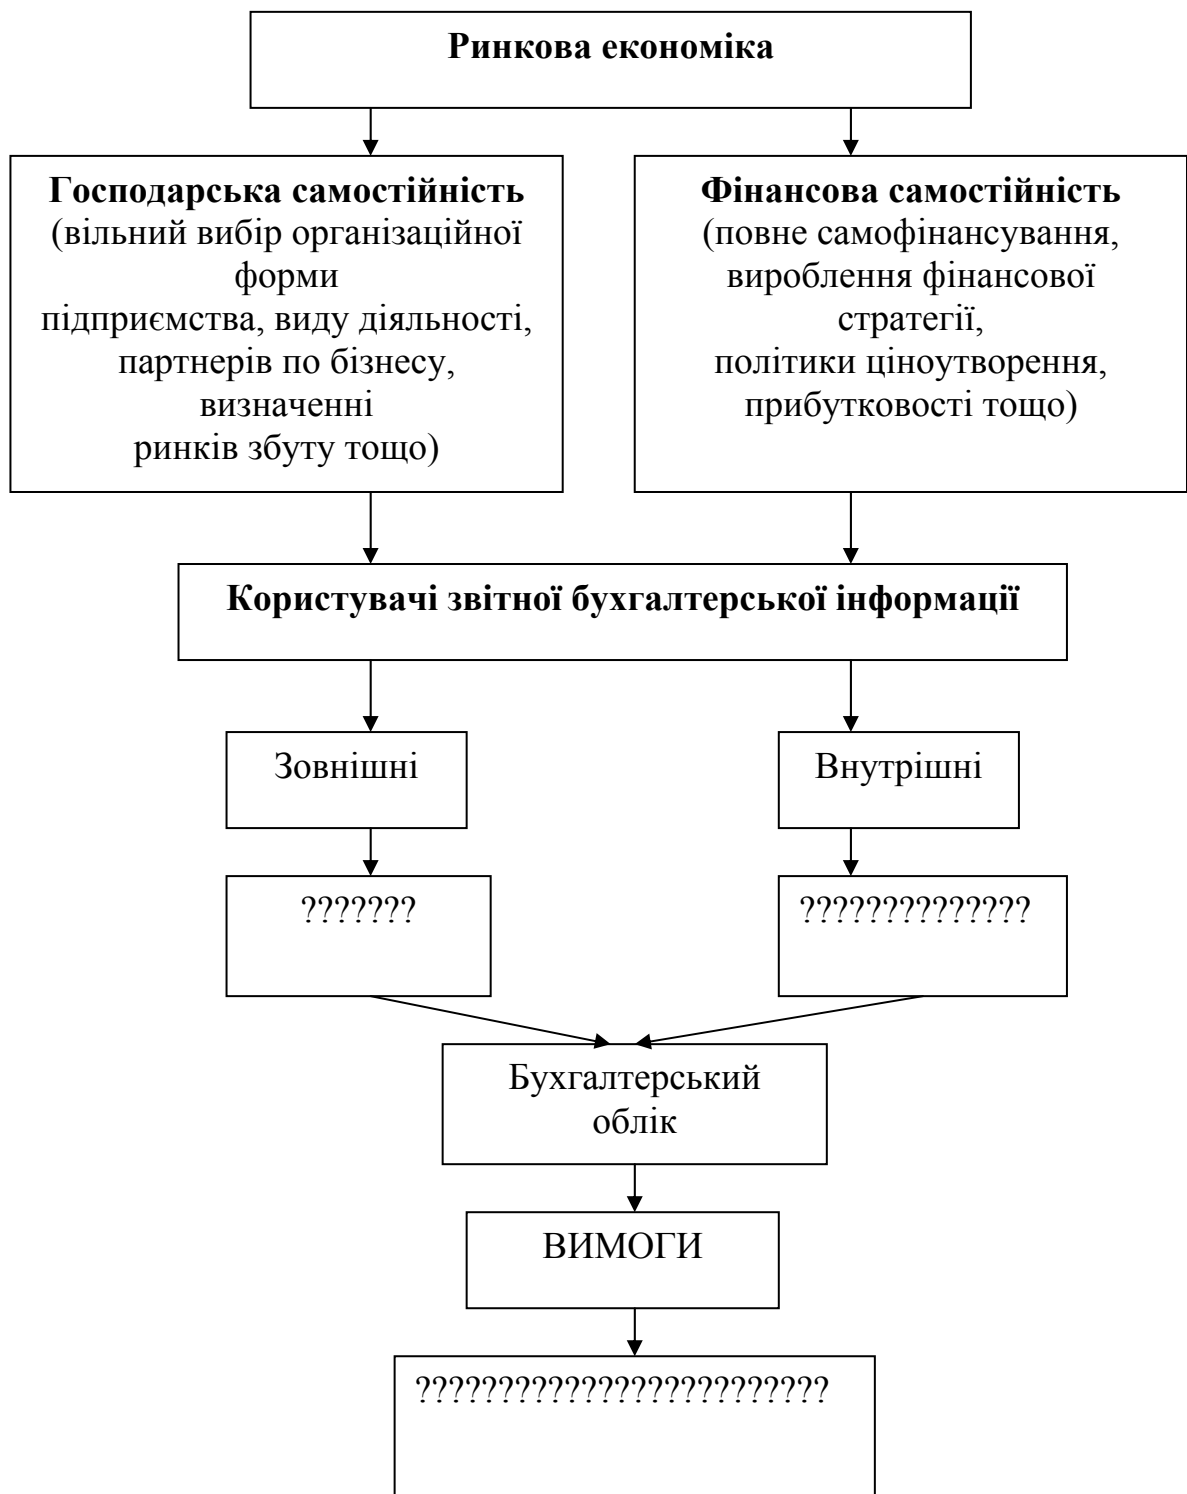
Ринкова економіка

Господарська самостійність
(вільний вибір організаційної форми підприємства, виду діяльності, партнерів по бізнесу, визначенні ринків збуту тощо)

Фінансова самостійність
(повне самофінансування, вироблення фінансової стратегії, політики ціноутворення, прибутковості тощо)

Користувачі звітної бухгалтерської інформації

Зовнішні

Внутрішні

???????

?????????????

Бухгалтерський облік

ВИМОГИ

???????????????????????